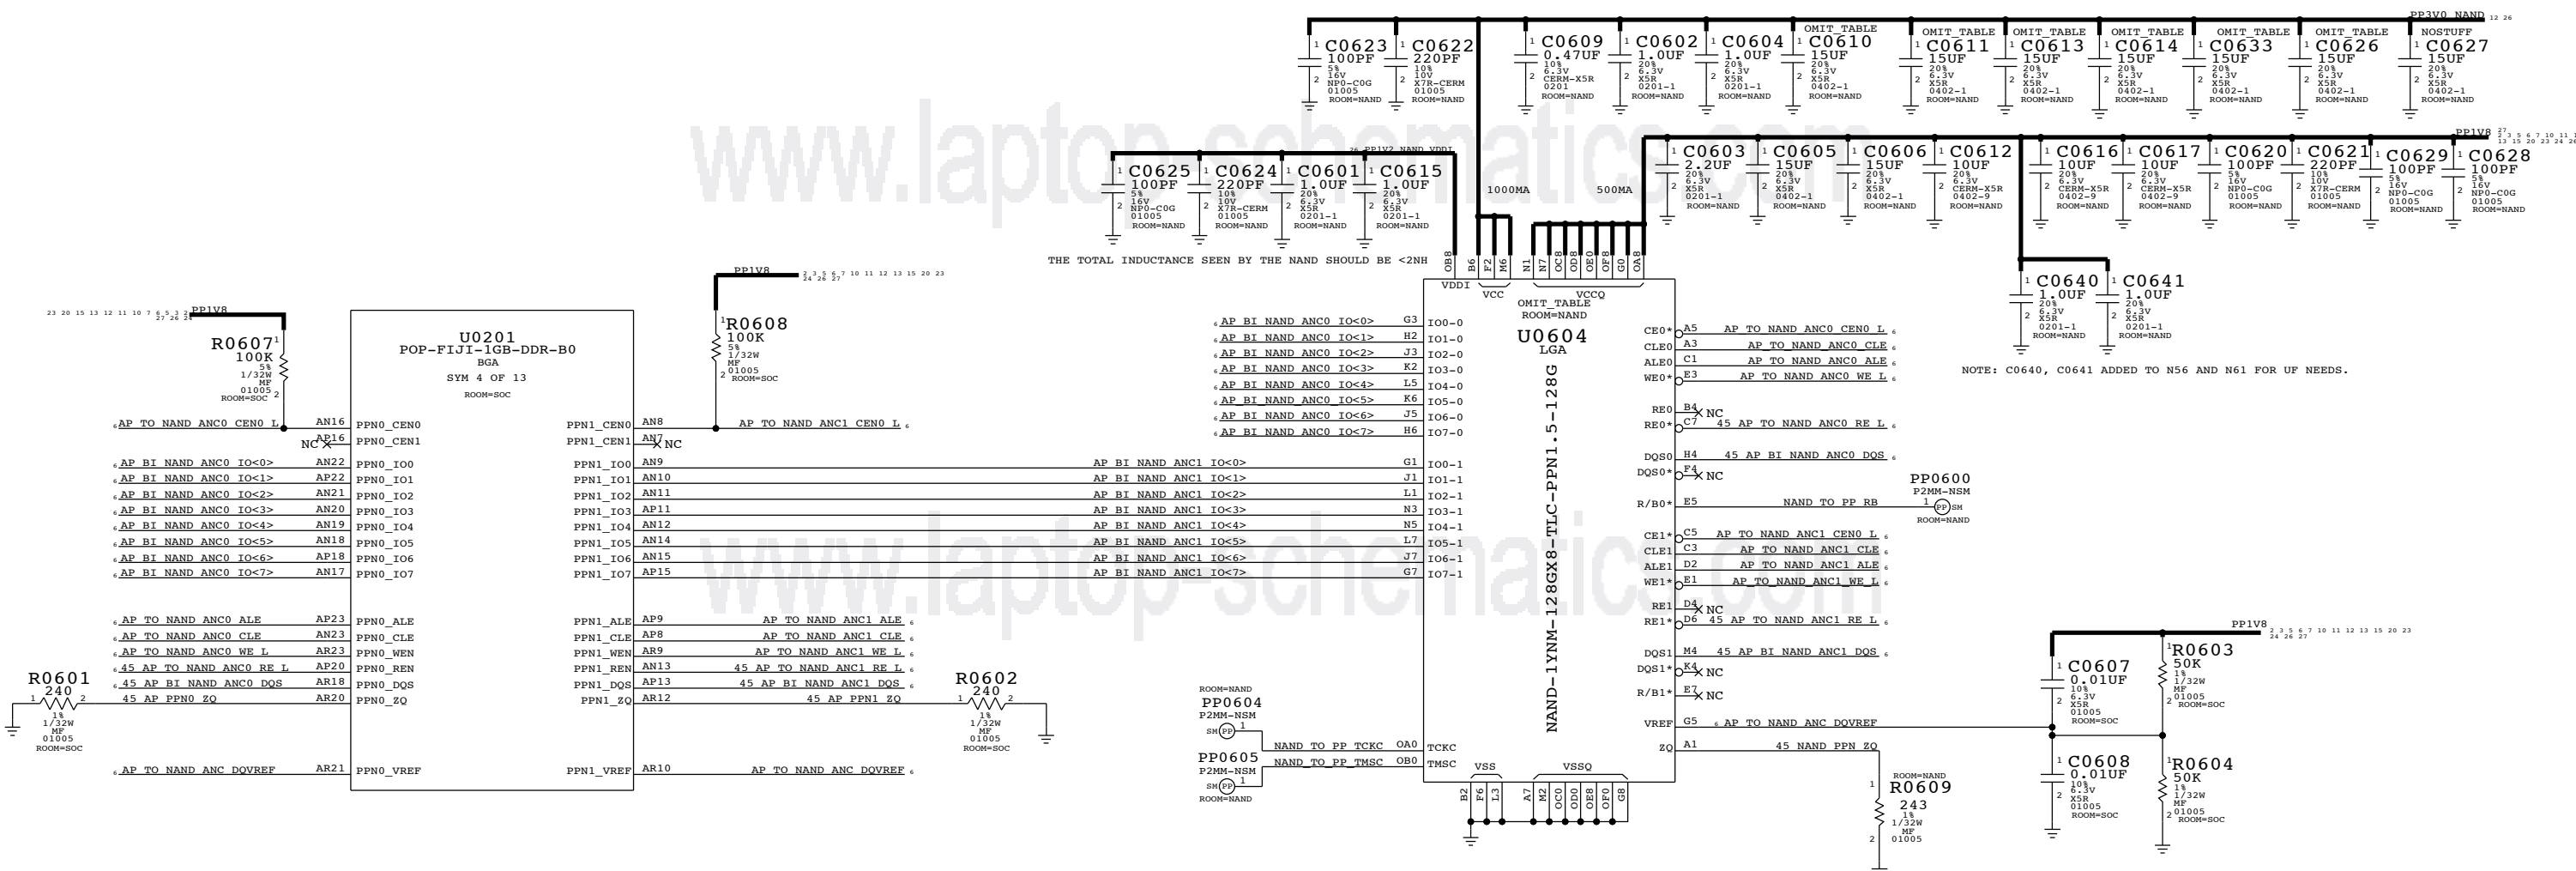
PP3V0_NAND 12 26

C0623 100PF 5% 16V NP0-C0G 01005 ROOM=NAND
C0622 220PF 10% 10V X7R-CERM 01005 ROOM=NAND
C0609 0.47UF 10% 6.3V CERM-X5R 0201 ROOM=NAND
C0602 1.0UF 20% 6.3V X5R 0201-1 ROOM=NAND
C0604 1.0UF 20% 6.3V X5R 0201-1 ROOM=NAND
OMIT_TABLE C0610 15UF 20% 6.3V X5R 0402-1 ROOM=NAND
OMIT_TABLE C0611 15UF 20% 6.3V X5R 0402-1 ROOM=NAND
OMIT_TABLE C0613 15UF 20% 6.3V X5R 0402-1 ROOM=NAND
OMIT_TABLE C0614 15UF 20% 6.3V X5R 0402-1 ROOM=NAND
OMIT_TABLE C0633 15UF 20% 6.3V X5R 0402-1 ROOM=NAND
OMIT_TABLE C0626 15UF 20% 6.3V X5R 0402-1 ROOM=NAND
NOSTUFF C0627 15UF 20% 6.3V X5R 0402-1 ROOM=NAND

www.laptop-schematics.com

PP1V2_NAND_VDDI
C0625 100PF 5% 16V NP0-C0G 01005 ROOM=NAND
C0624 220PF 10% 10V X7R-CERM 01005 ROOM=NAND
C0601 1.0UF 20% 6.3V X5R 0201-1 ROOM=NAND
C0615 1.0UF 20% 6.3V X5R 0201-1 ROOM=NAND

1000MA
500MA

PP1V8
C0603 2.2UF 20% 6.3V X5R 0201-1 ROOM=NAND
C0605 15UF 20% 6.3V X5R 0402-1 ROOM=NAND
C0606 15UF 20% 6.3V X5R 0402-1 ROOM=NAND
C0612 10UF 20% 6.3V CERM-X5R 0402-9 ROOM=NAND
C0616 10UF 20% 6.3V CERM-X5R 0402-9 ROOM=NAND
C0617 10UF 20% 6.3V CERM-X5R 0402-9 ROOM=NAND
C0620 100PF 5% 16V NP0-C0G 01005 ROOM=NAND
C0621 220PF 10% 10V X7R-CERM 01005 ROOM=NAND
C0629 100PF 5% 16V NP0-C0G 01005 ROOM=NAND
C0628 100PF 5% 16V NP0-C0G 01005 ROOM=NAND

THE TOTAL INDUCTANCE SEEN BY THE NAND SHOULD BE <2NH

C0640 1.0UF 20% 6.3V X5R 0201-1 ROOM=NAND
C0641 1.0UF 20% 6.3V X5R 0201-1 ROOM=NAND

NOTE: C0640, C0641 ADDED TO N56 AND N61 FOR UF NEEDS.

PP1V8
R0607 100K 5% 1/32W MF 01005 ROOM=SOC

PP1V8
R0608 100K 5% 1/32W MF 01005 ROOM=SOC

U0201
POP-FIJI-1GB-DDR-B0
BGA
SYM 4 OF 13
ROOM=SOC

AP_TO_NAND_ANC0_CEN0_L AN16 PPN0_CEN0
NC AP16 PPN0_CEN1
AP_BI_NAND_ANC0_IO<0> AN22 PPN0_IO0
AP_BI_NAND_ANC0_IO<1> AP22 PPN0_IO1
AP_BI_NAND_ANC0_IO<2> AN21 PPN0_IO2
AP_BI_NAND_ANC0_IO<3> AN20 PPN0_IO3
AP_BI_NAND_ANC0_IO<4> AN19 PPN0_IO4
AP_BI_NAND_ANC0_IO<5> AN18 PPN0_IO5
AP_BI_NAND_ANC0_IO<6> AP18 PPN0_IO6
AP_BI_NAND_ANC0_IO<7> AN17 PPN0_IO7
AP_TO_NAND_ANC0_ALE AP23 PPN0_ALE
AP_TO_NAND_ANC0_CLE AN23 PPN0_CLE
AP_TO_NAND_ANC0_WE_L AP23 PPN0_WEN
45 AP_TO_NAND_ANC0_RE_L AP20 PPN0_REN
45 AP_BI_NAND_ANC0_DQS AR18 PPN0_DQS
45 AP_PPN0_ZQ AR20 PPN0_ZQ
AP_TO_NAND_ANC_DQVREF AR21 PPN0_VREF

R0601 240 1% 1/32W MF 01005 ROOM=SOC

PPN1_CEN0 AN8 AP_TO_NAND_ANC1_CEN0_L
PPN1_CEN1 AN7 NC
PPN1_IO0 AN9 AP_BI_NAND_ANC1_IO<0> G1 IO0-1
PPN1_IO1 AN10 AP_BI_NAND_ANC1_IO<1> J1 IO1-1
PPN1_IO2 AN11 AP_BI_NAND_ANC1_IO<2> L1 IO2-1
PPN1_IO3 AP11 AP_BI_NAND_ANC1_IO<3> N3 IO3-1
PPN1_IO4 AN12 AP_BI_NAND_ANC1_IO<4> N5 IO4-1
PPN1_IO5 AN14 AP_BI_NAND_ANC1_IO<5> L7 IO5-1
PPN1_IO6 AN15 AP_BI_NAND_ANC1_IO<6> J7 IO6-1
PPN1_IO7 AP15 AP_BI_NAND_ANC1_IO<7> G7 IO7-1
PPN1_ALE AP9 AP_TO_NAND_ANC1_ALE
PPN1_CLE AP8 AP_TO_NAND_ANC1_CLE
PPN1_WEN AR9 AP_TO_NAND_ANC1_WE_L
PPN1_REN AN13 45 AP_TO_NAND_ANC1_RE_L
PPN1_DQS AP13 45 AP_BI_NAND_ANC1_DQS
PPN1_ZQ AR12 45 AP_PPN1_ZQ
PPN1_VREF AR10 AP_TO_NAND_ANC_DQVREF

R0602 240 1% 1/32W MF 01005 ROOM=SOC

AP_BI_NAND_ANC0_IO<0> G3 IO0-0
AP_BI_NAND_ANC0_IO<1> H2 IO1-0
AP_BI_NAND_ANC0_IO<2> J3 IO2-0
AP_BI_NAND_ANC0_IO<3> K2 IO3-0
AP_BI_NAND_ANC0_IO<4> L5 IO4-0
AP_BI_NAND_ANC0_IO<5> K6 IO5-0
AP_BI_NAND_ANC0_IO<6> J5 IO6-0
AP_BI_NAND_ANC0_IO<7> H6 IO7-0

OB8 B6 F2 M6 N1 N7 OC8 OD8 OE8 OF8 G0 OA8
VDDI VCC VCCQ
OMIT_TABLE
ROOM=NAND
U0604
LGA
NAND-1YNM-128GX8-TLC-PPN1.5-128G

CE0* A5 AP_TO_NAND_ANC0_CEN0_L
CLE0 A3 AP_TO_NAND_ANC0_CLE
ALE0 C1 AP_TO_NAND_ANC0_ALE
WE0* E3 AP_TO_NAND_ANC0_WE_L
RE0 B4 NC
RE0* C7 45 AP_TO_NAND_ANC0_RE_L
DQS0 H4 45 AP_BI_NAND_ANC0_DQS
DQS0* F4 NC
R/B0* E5 NAND_TO_PP_RB
PP0600 P2MM-NSM ROOM=NAND
CE1* C5 AP_TO_NAND_ANC1_CEN0_L
CLE1 C3 AP_TO_NAND_ANC1_CLE
ALE1 D2 AP_TO_NAND_ANC1_ALE
WE1* E1 AP_TO_NAND_ANC1_WE_L
RE1 D4 NC
RE1* D6 45 AP_TO_NAND_ANC1_RE_L
DQS1 M4 45 AP_BI_NAND_ANC1_DQS
DQS1* K4 NC
R/B1* E7 NC
VREF G5 AP_TO_NAND_ANC_DQVREF
ZQ A1 45 NAND_PPN_ZQ

ROOM=NAND
PP0604 P2MM-NSM
NAND_TO_PP_TCKC OA0 TCKC
PP0605 P2MM-NSM ROOM=NAND
NAND_TO_PP_TMSC OB0 TMSC
VSS VSSQ
B2 F6 L3 A7 M2 OC0 OD0 OE8 OF0 G8

ROOM=NAND
R0609 243 1% 1/32W MF 01005

PP1V8
C0607 0.01UF 10% 6.3V X5R 01005 ROOM=SOC
R0603 50K 1% 1/32W MF 01005 ROOM=SOC
C0608 0.01UF 10% 6.3V X5R 01005 ROOM=SOC
R0604 50K 1% 1/32W MF 01005 ROOM=SOC